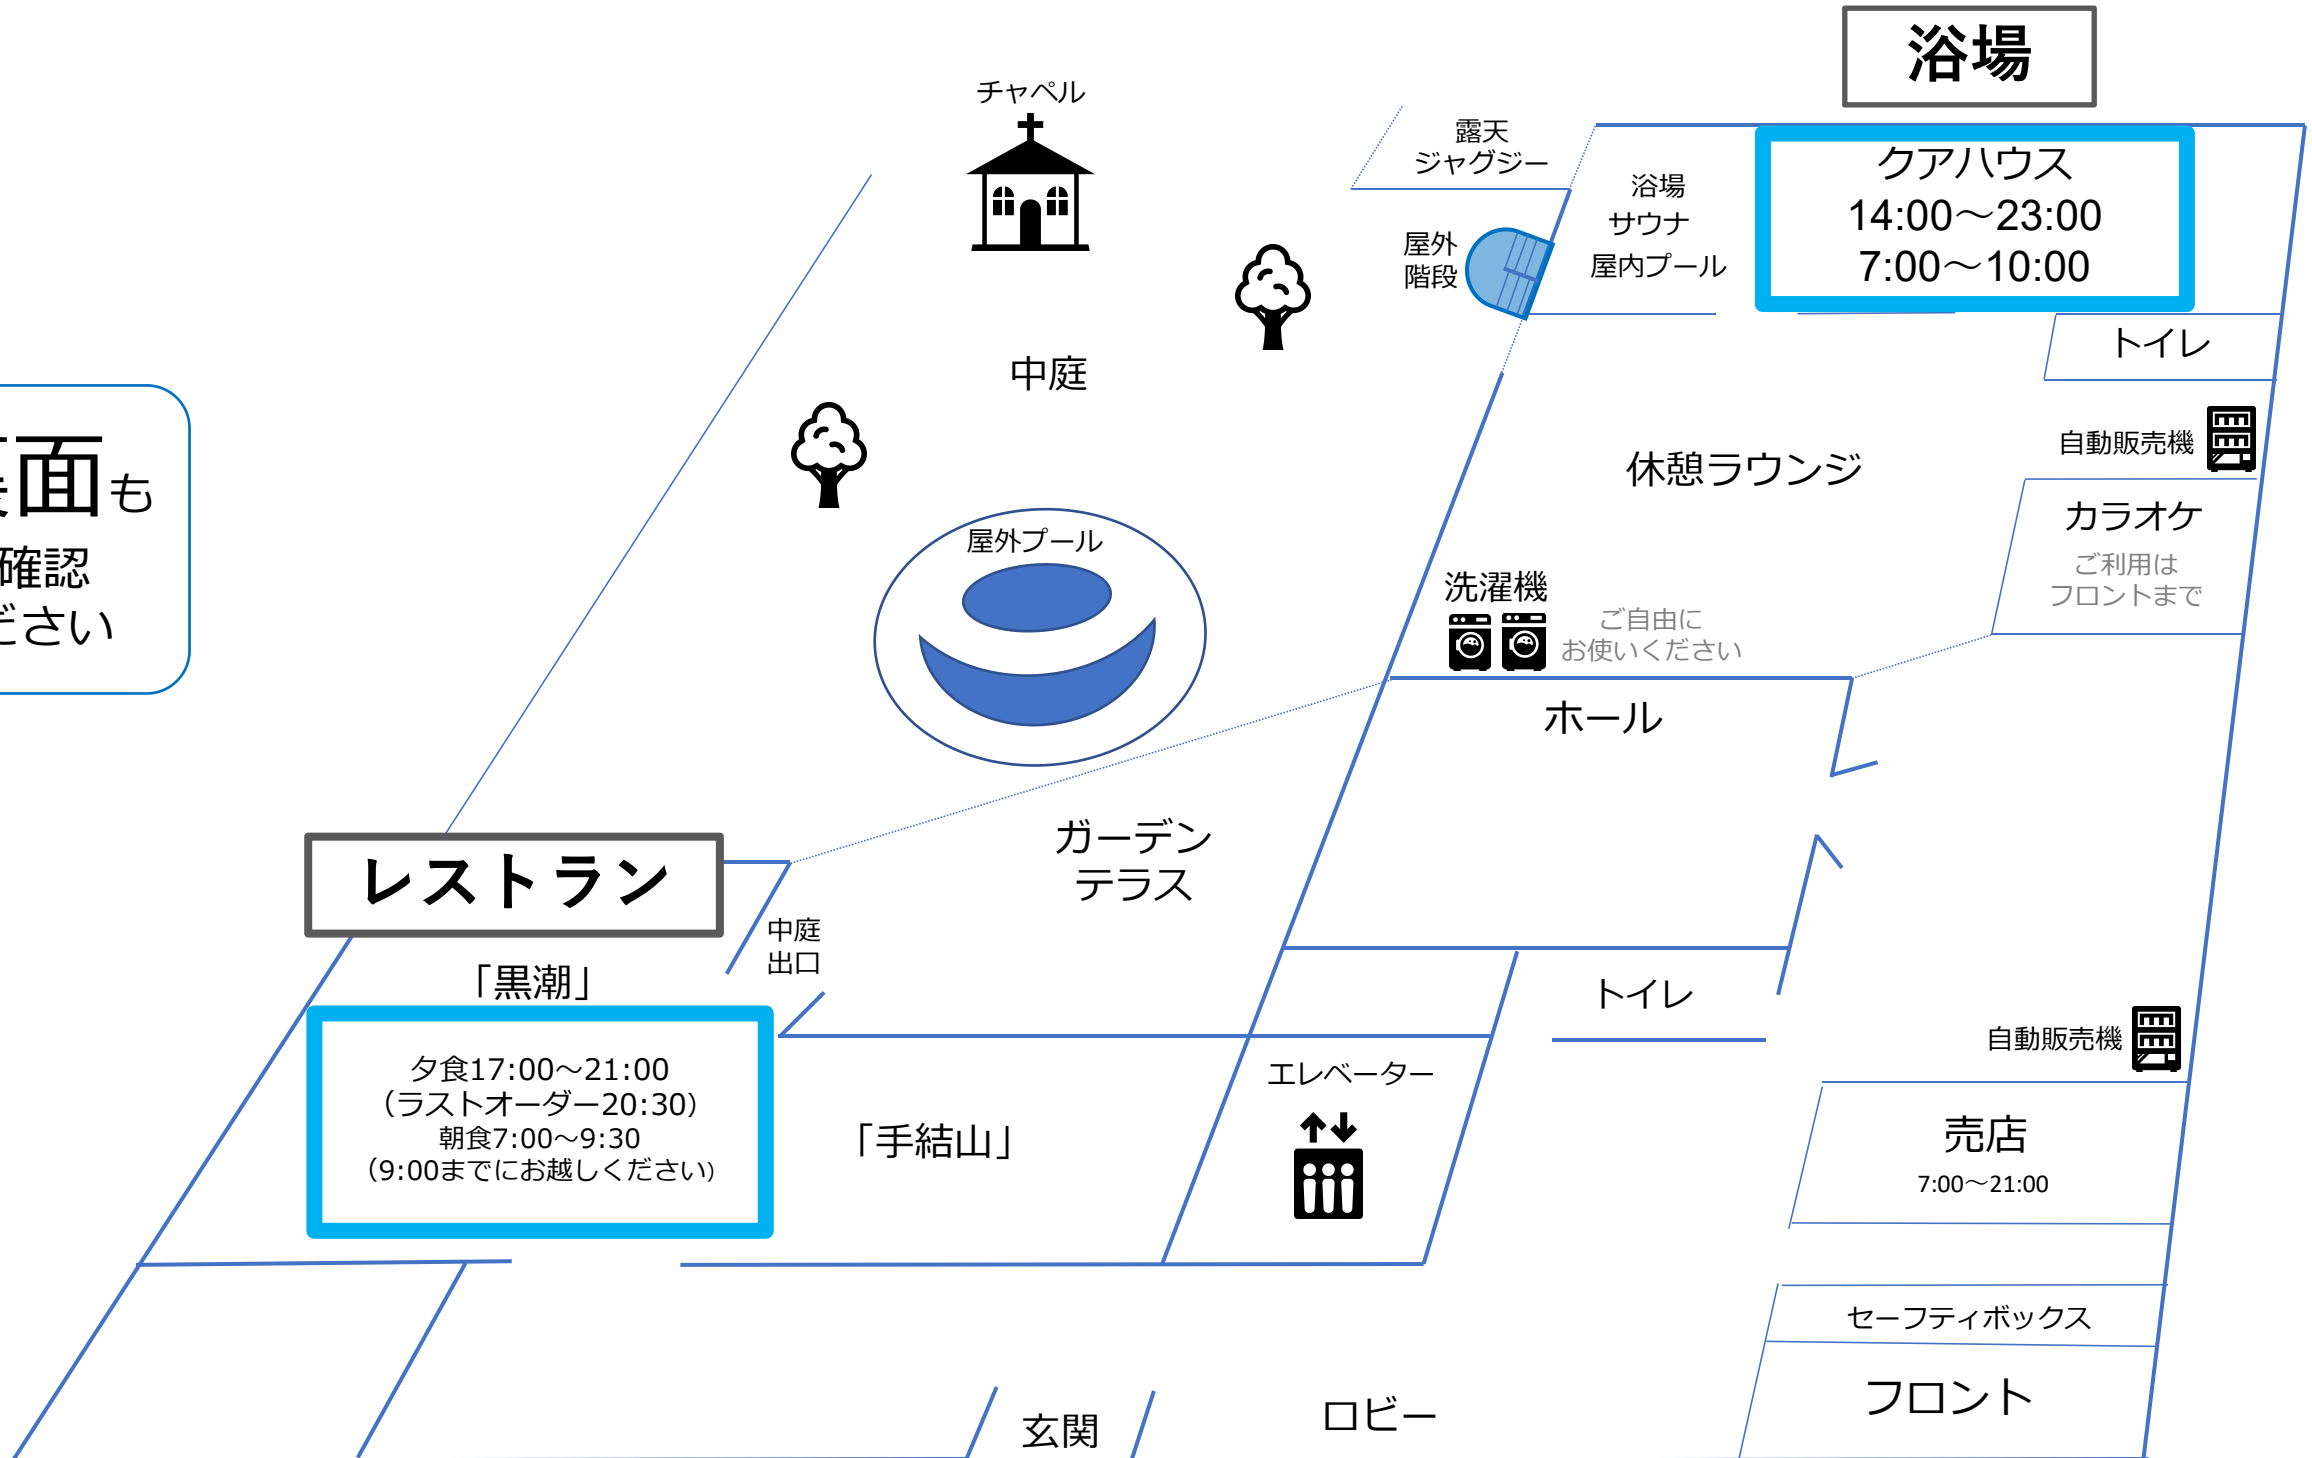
浴場

チャペル

露天
ジャグジー

浴場
サウナ
屋内プール

クアハウス
14:00～23:00
7:00～10:00

屋外
階段

トイレ

中庭

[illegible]面も
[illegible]確認
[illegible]ださい

自動販売機

休憩ラウンジ

カラオケ
ご利用は
フロントまで

屋外プール

洗濯機
ご自由に
お使いください

ホール

ガーデン
テラス

レストラン

中庭
出口

「黒潮」

トイレ

自動販売機

夕食17:00～21:00
（ラストオーダー20:30）
朝食7:00～9:30
（9:00までにお越しください）

「手結山」

エレベーター

売店
7:00～21:00

セーフティボックス

フロント

玄関

ロビー